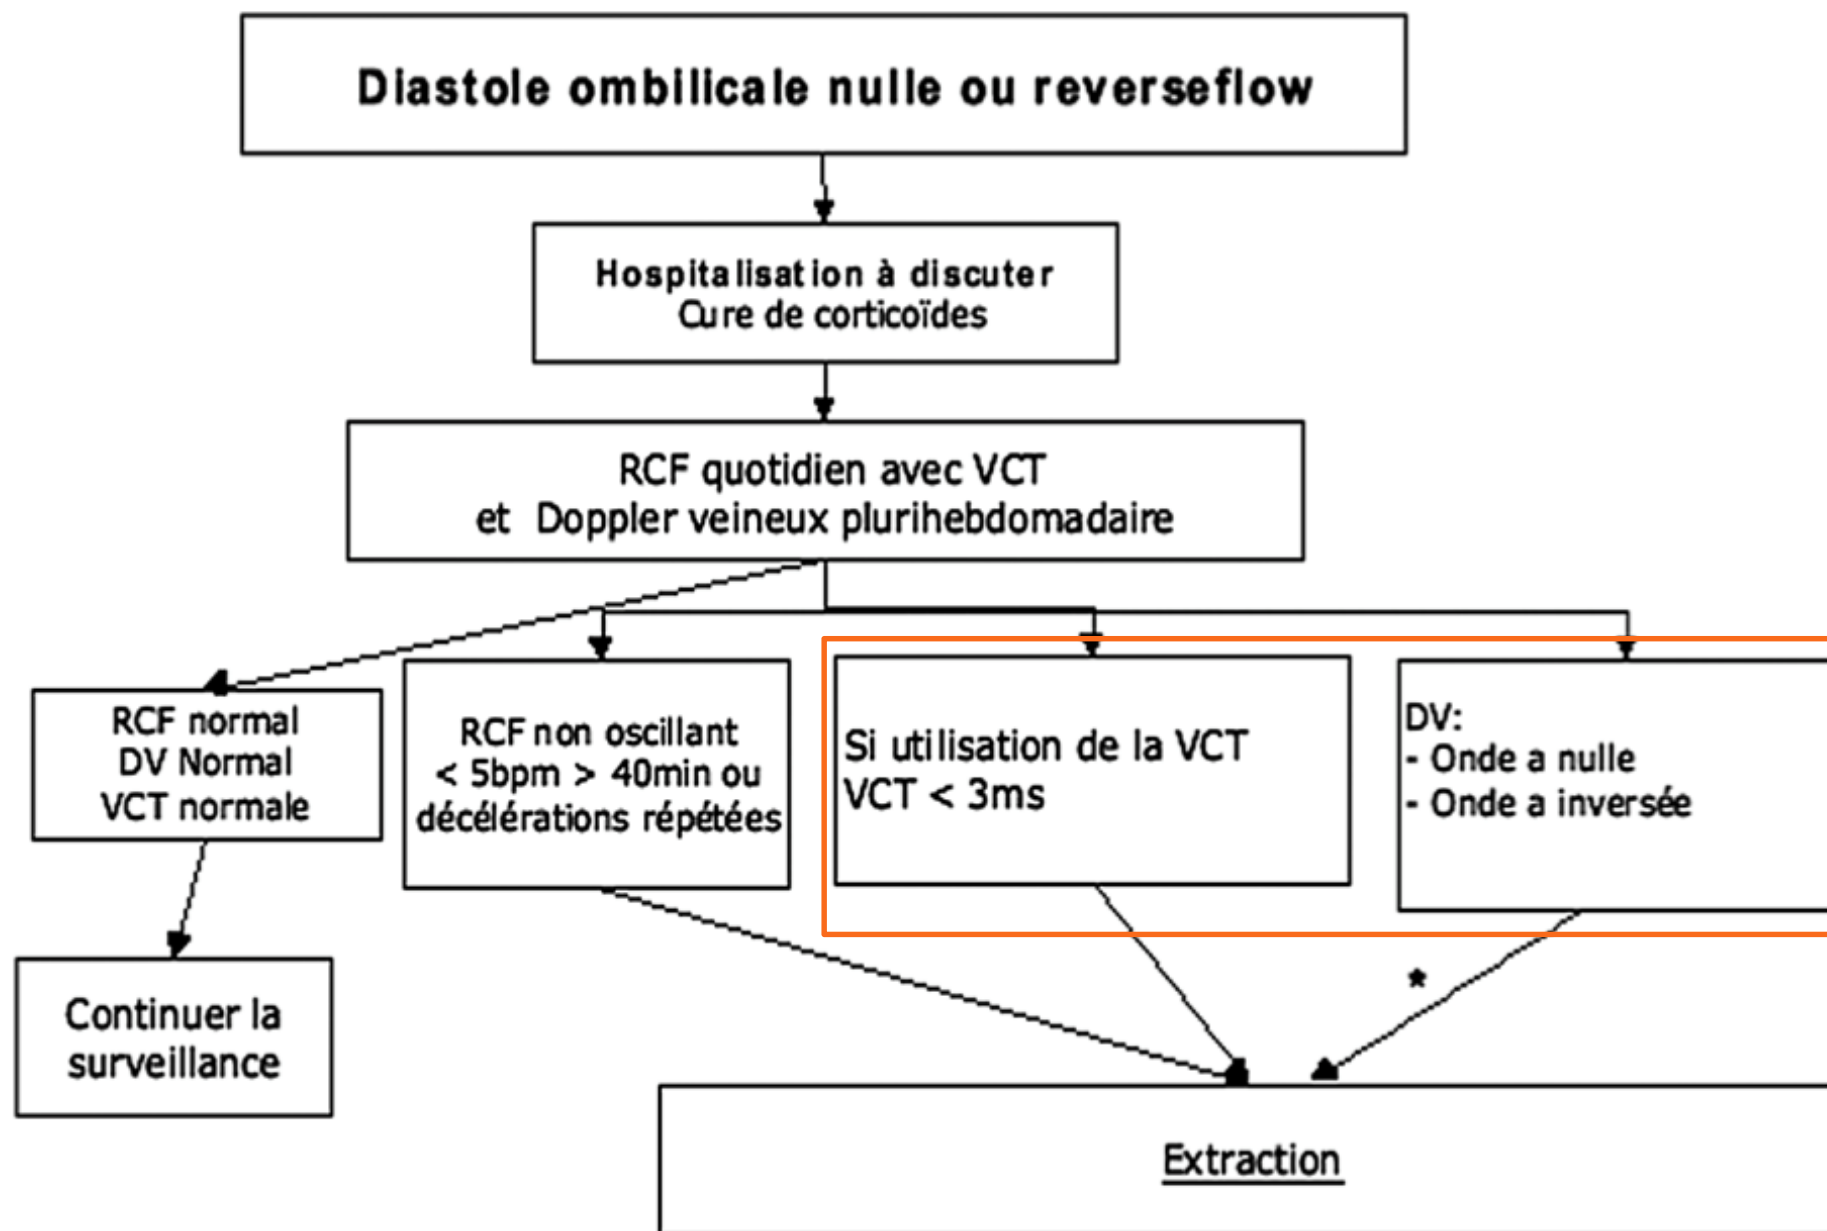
Diastole ombilicale nulle ou reverseflow

Hospitalisation à discuter
Cure de corticoïdes

RCF quotidien avec VCT
et Doppler veineux plurihebdomadaire

RCF normal
DV Normal
VCT normale

RCF non oscillant
< 5bpm > 40min ou
décélérations répétées

Si utilisation de la VCT
VCT < 3ms

DV:
- Onde a nulle
- Onde a inversée

Continuer la
surveillance

*

Extraction